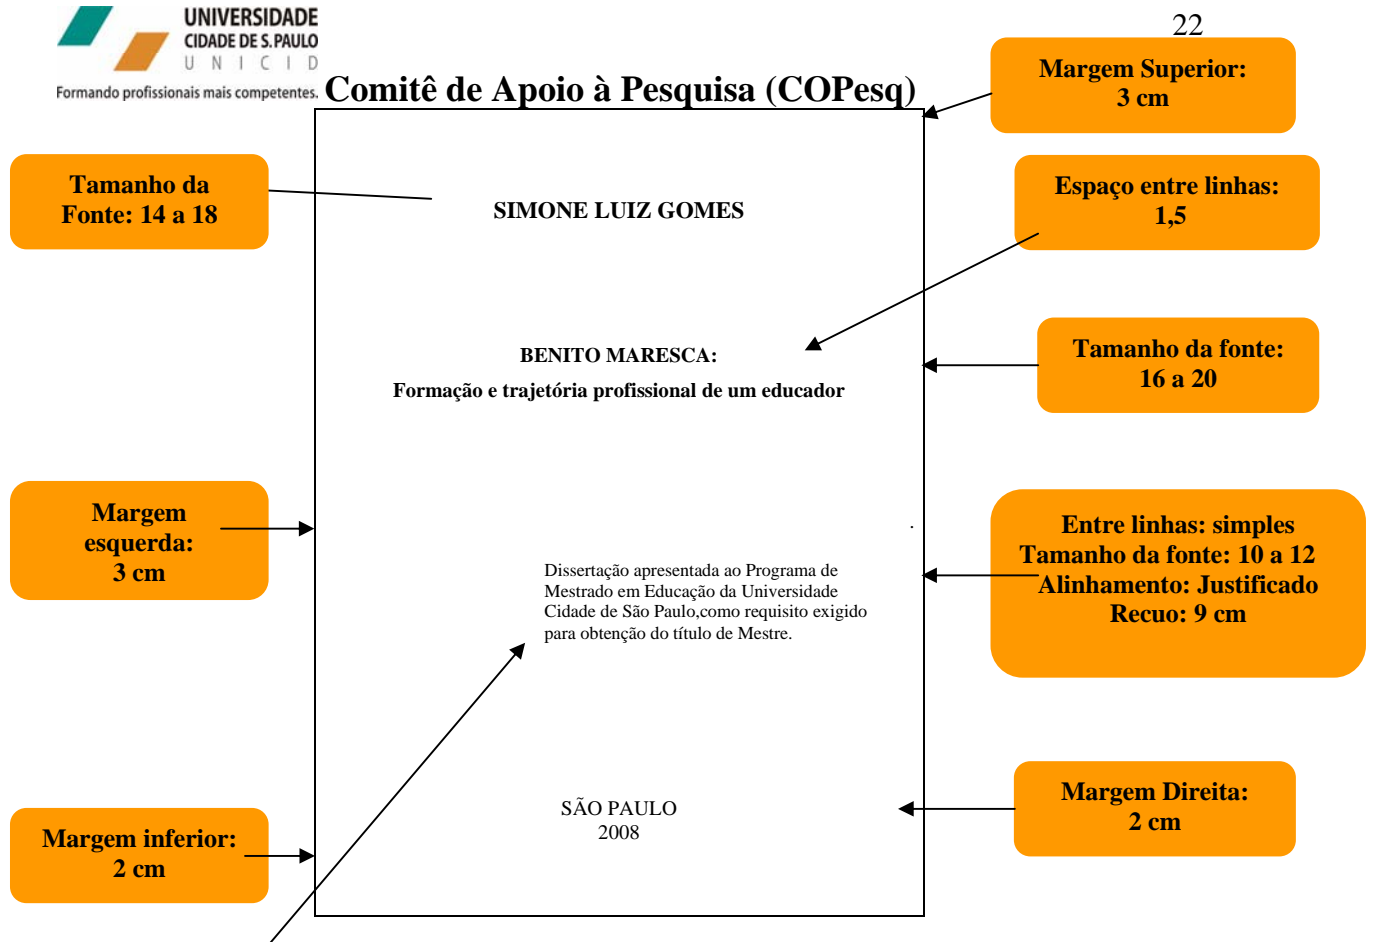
UNIVERSIDADE
CIDADE DE S. PAULO
U N I C I D
Formando profissionais mais competentes.

22

Comitê de Apoio à Pesquisa (COPesq)

Margem Superior:
3 cm

Tamanho da
Fonte: 14 a 18

SIMONE LUIZ GOMES

Espaço entre linhas:
1,5

BENITO MARESCA:
Formação e trajetória profissional de um educador

Tamanho da fonte:
16 a 20

Margem
esquerda:
3 cm

Entre linhas: simples
Tamanho da fonte: 10 a 12
Alinhamento: Justificado
Recuo: 9 cm

Dissertação apresentada ao Programa de Mestrado em Educação da Universidade Cidade de São Paulo,como requisito exigido para obtenção do título de Mestre.

SÃO PAULO
2008

Margem Direita:
2 cm

Margem inferior:
2 cm